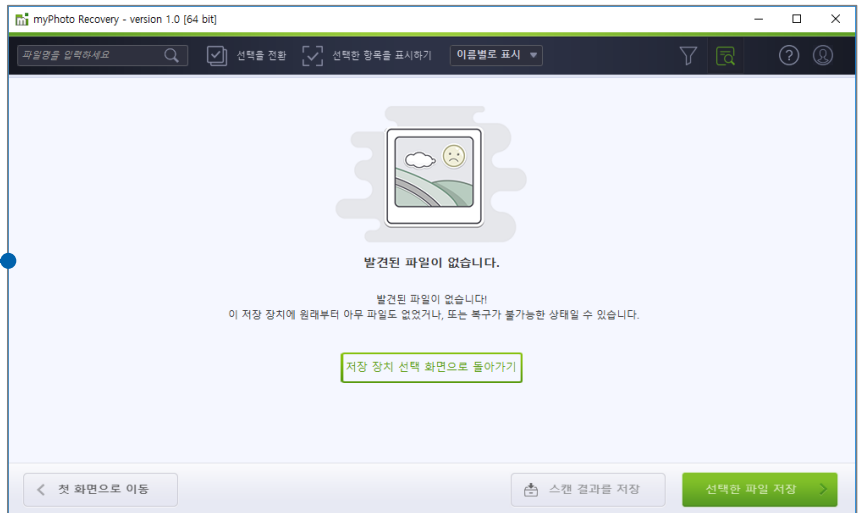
myPhoto Recovery - version 1.0 [64 bit]

파일명을 입력하세요

선택을 전환

선택한 항목을 표시하기

이름별로 표시

발견된 파일이 없습니다.

발견된 파일이 없습니다!
이 저장 장치에 원래부터 아무 파일도 없었거나, 또는 복구가 불가능한 상태일 수 있습니다.

저장 장치 선택 화면으로 돌아가기

첫 화면으로 이동

스캔 결과를 저장

선택한 파일 저장